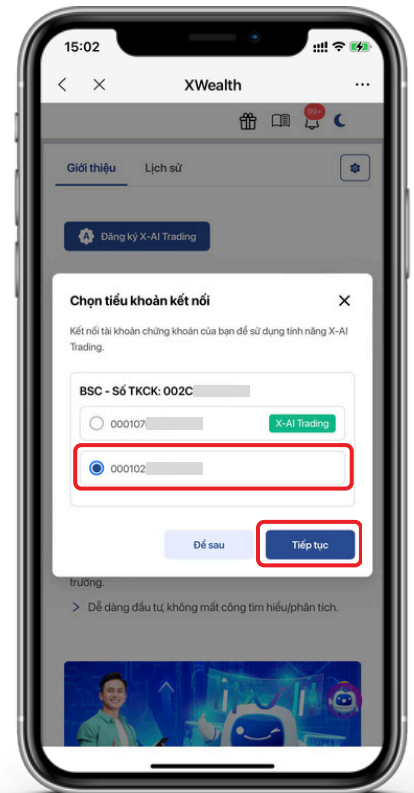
15:02

XWealth

99+

Giới thiệu Lịch sử

Đăng ký X-AI Trading

Chọn tiểu khoản kết nối

Kết nối tài khoản chứng khoán của bạn để sử dụng tính năng X-AI Trading.

BSC - Số TKCK: 002C

000107 X-AI Trading

000102

Để sau Tiếp tục

trường.

Dễ dàng đầu tư, không mất công tìm hiểu/phân tích.